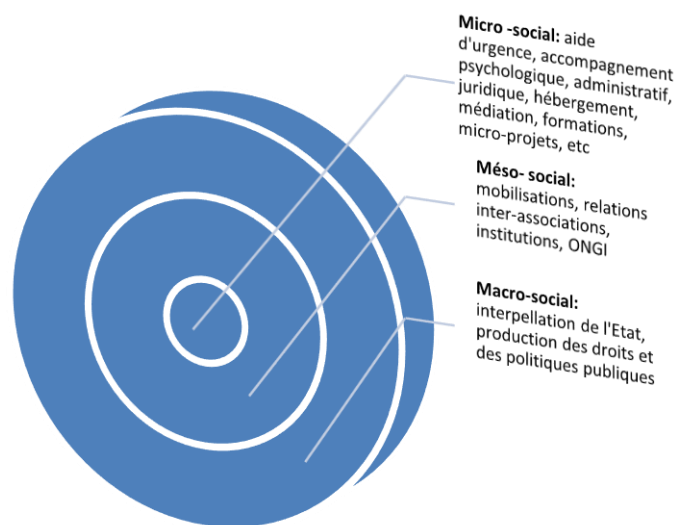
**Micro -social:** aide d'urgence, accompagnement psychologique, administratif, juridique, hébergement, médiation, formations, micro-projets, etc

**Méso- social:** mobilisations, relations inter-associations, institutions, ONGI

**Macro-social:** interpellation de l'Etat, production des droits et des politiques publiques